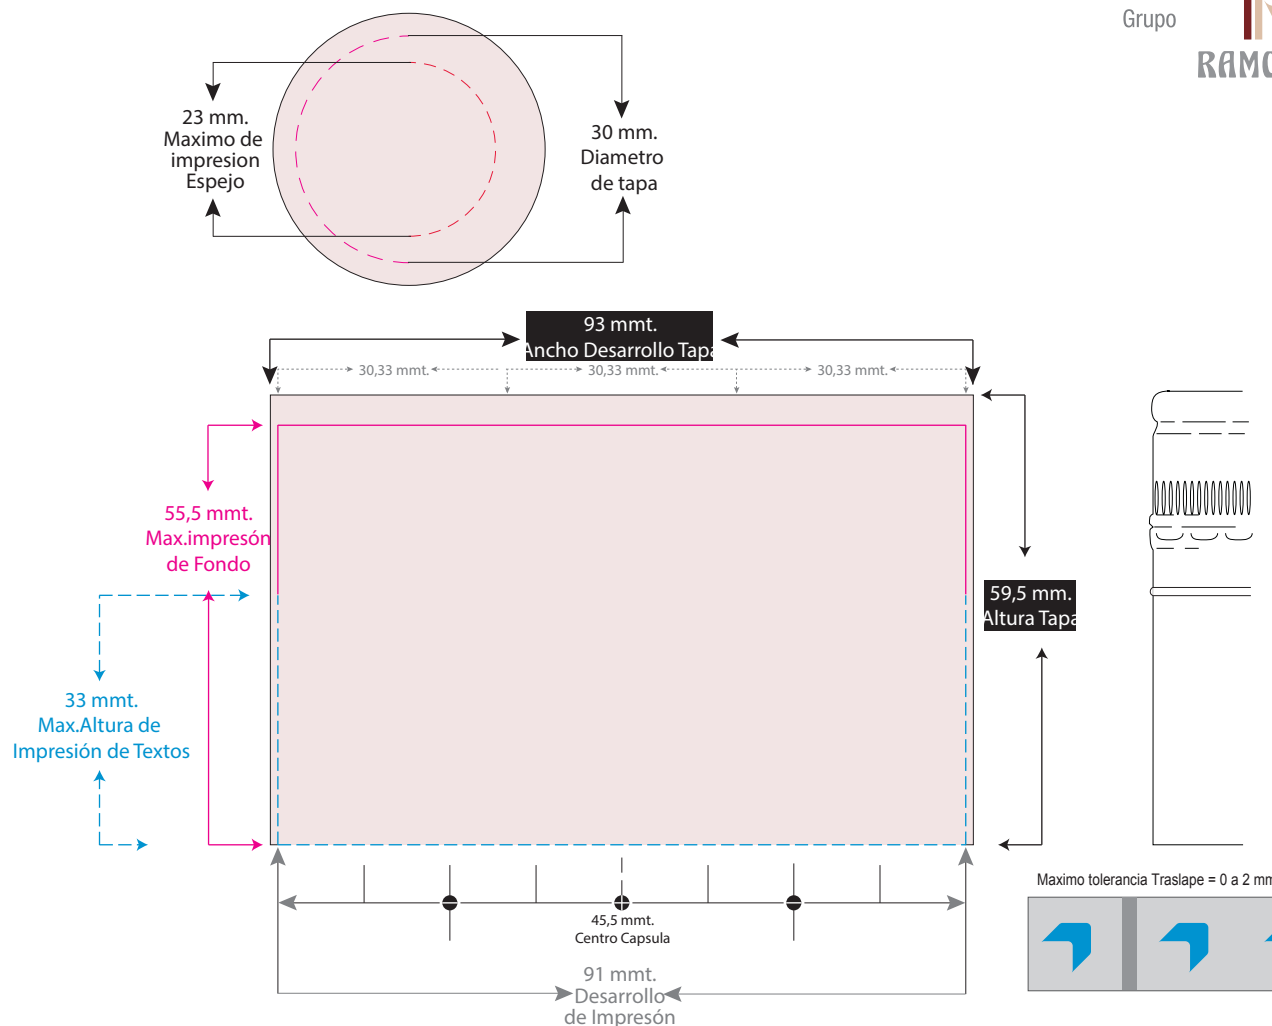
Grupo
RAM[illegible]

23 mm.
Maximo de impresion Espejo

30 mm.
Diametro de tapa

93 mmt.
Ancho Desarrollo Tap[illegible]

30,33 mmt.
30,33 mmt.
30,33 mmt.

55,5 mmt.
Max.impresón de Fondo

59,5 mm.
Altura Tap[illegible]

33 mmt.
Max.Altura de Impresión de Textos

45,5 mmt.
Centro Capsula

91 mmt.
Desarrollo de Impresón

Maximo tolerancia Traslape = 0 a 2 m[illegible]